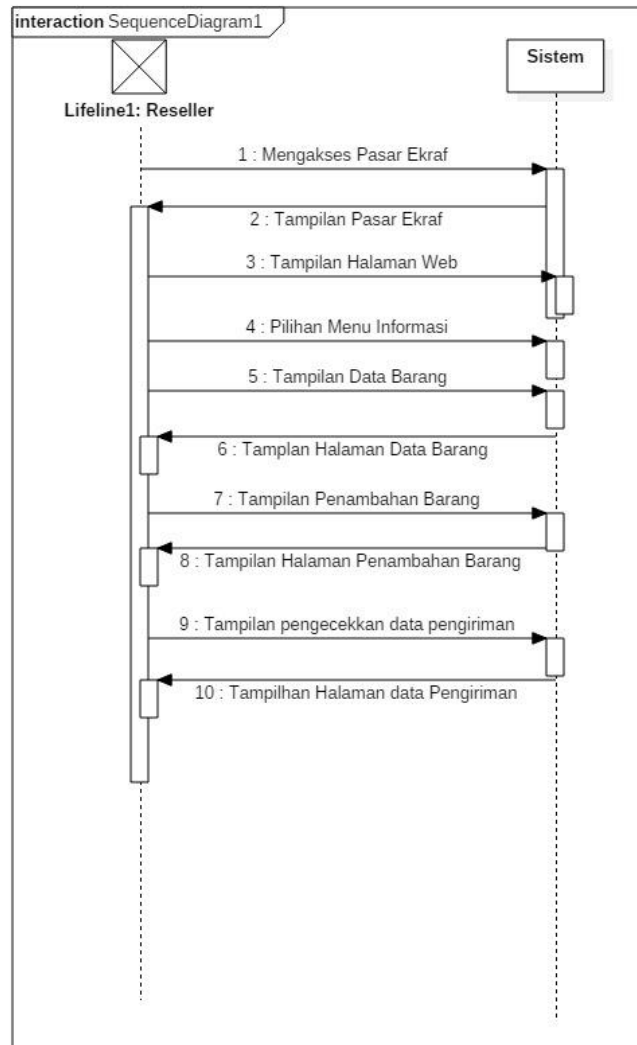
interaction SequenceDiagram1

Sistem

Lifeline1: Reseller

1 : Mengakses Pasar Ekraf

2 : Tampilan Pasar Ekraf

3 : Tampilan Halaman Web

4 : Pilihan Menu Informasi

5 : Tampilan Data Barang

6 : Tamplan Halaman Data Barang

7 : Tampilan Penambahan Barang

8 : Tampilan Halaman Penambahan Barang

9 : Tampilan pengecekkan data pengiriman

10 : Tampilhan Halaman data Pengiriman